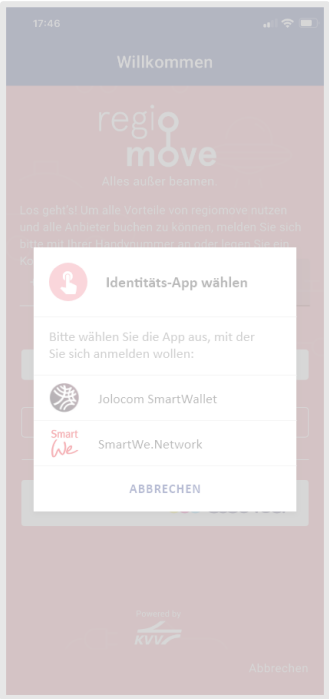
17:46

Willkommen

regio move

Alles außer beamen

Los geht's! Um alle Vorteile von regiomove nutzen und alle Anbieter buchen zu können, melden Sie sich bitte mit Ihrer Handynummer an oder legen Sie ein Ko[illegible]

Identitäts-App wählen

Bitte wählen Sie die App aus, mit der Sie sich anmelden wollen:

Jolocom SmartWallet

Smart We

SmartWe.Network

ABBRECHEN

Powered by

KVV

Abbrechen